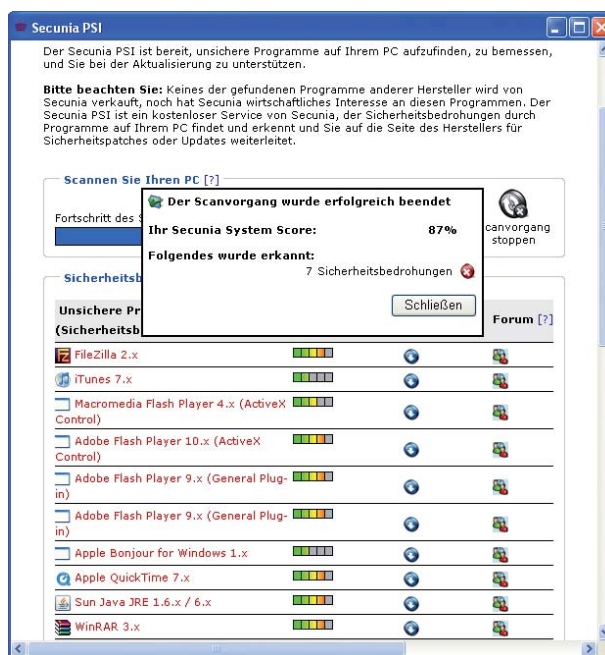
Secunia PSI

Der Secunia PSI ist bereit, unsichere Programme auf Ihrem PC aufzufinden, zu bemessen, und Sie bei der Aktualisierung zu unterstützen.

**Bitte beachten Sie:** Keines der gefundenen Programme anderer Hersteller wird von Secunia verkauft, noch hat Secunia wirtschaftliches Interesse an diesen Programmen. Der Secunia PSI ist ein kostenloser Service von Secunia, der Sicherheitsbedrohungen durch Programme auf Ihrem PC findet und erkennt und Sie auf die Seite des Herstellers für Sicherheitspatches oder Updates weiterleitet.

Scannen Sie Ihren PC [?]

Fortschritt des S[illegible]

canvorgang stoppen

Der Scanvorgang wurde erfolgreich beendet

Ihr Secunia System Score: 87%

Folgendes wurde erkannt:

7 Sicherheitsbedrohungen

Schließen

Sicherheitsb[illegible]

| Unsichere Pr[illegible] (Sicherheitsb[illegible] | | | Forum [?] |
|---|---|---|---|
| FileZilla 2.x | | | |
| iTunes 7.x | | | |
| Macromedia Flash Player 4.x (ActiveX Control) | | | |
| Adobe Flash Player 10.x (ActiveX Control) | | | |
| Adobe Flash Player 9.x (General Plug-in) | | | |
| Adobe Flash Player 9.x (General Plug-in) | | | |
| Apple Bonjour for Windows 1.x | | | |
| Apple QuickTime 7.x | | | |
| Sun Java JRE 1.6.x / 6.x | | | |
| WinRAR 3.x | | | |